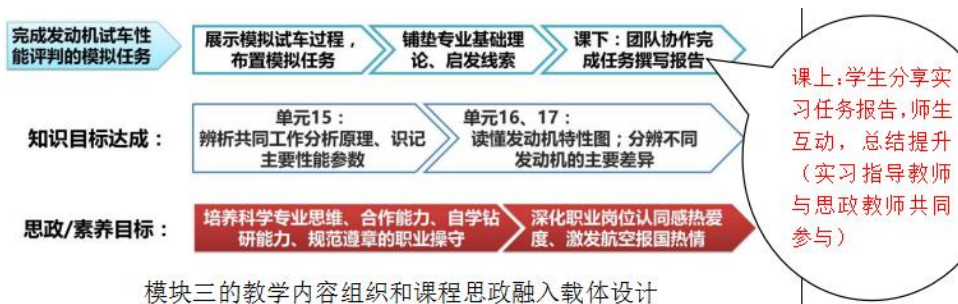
完成发动机试车性能评判的模拟任务

展示模拟试车过程，布置模拟任务

铺垫专业基础理论、启发线索

课下：团队协作完成任务撰写报告

课上：学生分享实习任务报告，师生互动，总结提升（实习指导教师与思政教师共同参与）

知识目标达成：

单元15：辨析共同工作分析原理、识记主要性能参数

单元16、17：读懂发动机特性图；分辨不同发动机的主要差异

思政/素养目标：

培养科学专业思维、合作能力、自学钻研能力、规范遵章的职业操守

深化职业岗位认同感热爱度、激发航空报国热情

模块三的教学内容组织和课程思政融入载体设计